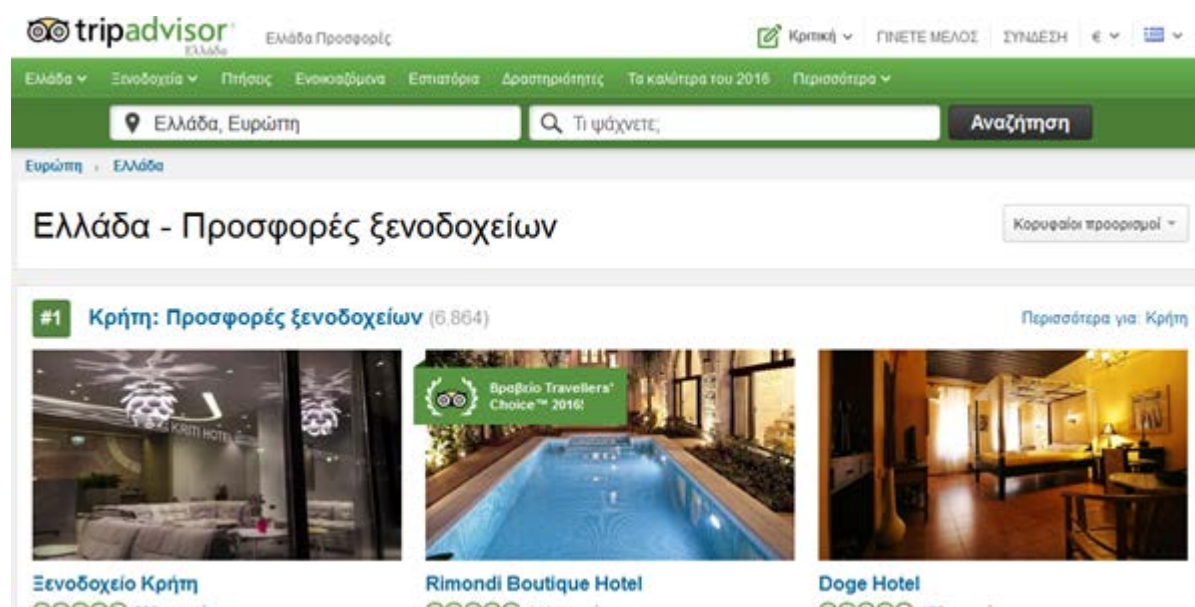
tripadvisor Ελλάδα

Ελλάδα Προσφορές

Κριτική ∨ ΓΙΝΕΤΕ ΜΕΛΟΣ ΣΥΝΔΕΣΗ € ∨

Ελλάδα ∨ Ξενοδοχεία ∨ Πτήσεις Ενοικιαζόμενα Εστιατόρια Δραστηριότητες Τα καλύτερα του 2016 Περισσότερα ∨

Ελλάδα, Ευρώπη

Τι ψάχνετε;

Αναζήτηση

Ευρώπη › Ελλάδα

Ελλάδα - Προσφορές ξενοδοχείων

Κορυφαίοι προορισμοί

#1 Κρήτη: Προσφορές ξενοδοχείων (6.864)

Περισσότερα για: Κρήτη

KRITI HOTEL

Βραβείο Travellers' Choice™ 2016!

Ξενοδοχείο Κρήτη

Rimondi Boutique Hotel

Doge Hotel